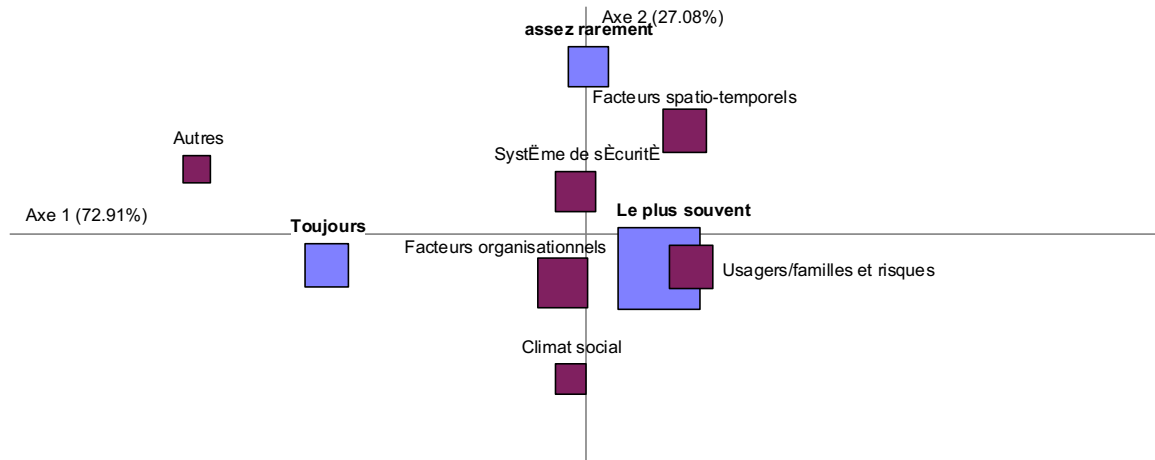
Axe 2 (27.08%)

assez rarement

Facteurs spatio-temporels

Autres

SystËme de sÈcuritÈ

Axe 1 (72.91%)

Toujours

Le plus souvent

Facteurs organisationnels

Usagers/familles et risques

Climat social